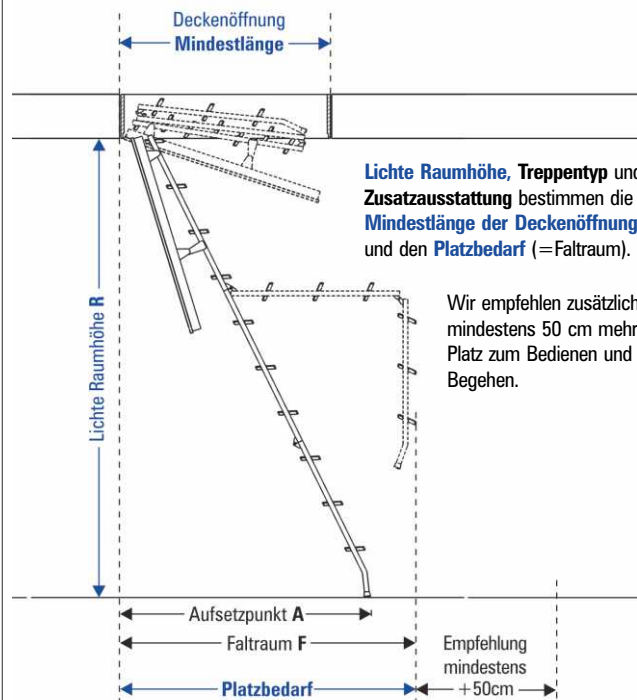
Deckenöffnung
Mindestlänge

Lichte Raumhöhe, Treppentyp und Zusatzausstattung bestimmen die Mindestlänge der Deckenöffnung und den Platzbedarf (=Faltraum).

Wir empfehlen zusätzlich mindestens 50 cm mehr Platz zum Bedienen und Begehen.

Lichte Raumhöhe R

Aufsetzpunkt A
Faltraum F
Platzbedarf
Empfehlung mindestens +50cm